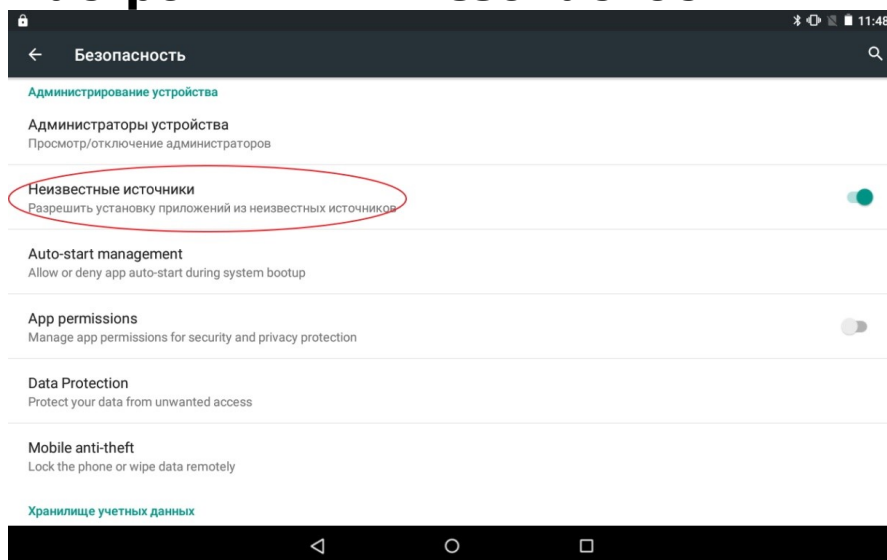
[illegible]

11:48

Безопасность

Администрирование устройства

Администраторы устройства
Просмотр/отключение администраторов

Неизвестные источники
Разрешить установку приложений из неизвестных источников

Auto-start management
Allow or deny app auto-start during system bootup

App permissions
Manage app permissions for security and privacy protection

Data Protection
Protect your data from unwanted access

Mobile anti-theft
Lock the phone or wipe data remotely

Хранилище учетных данных